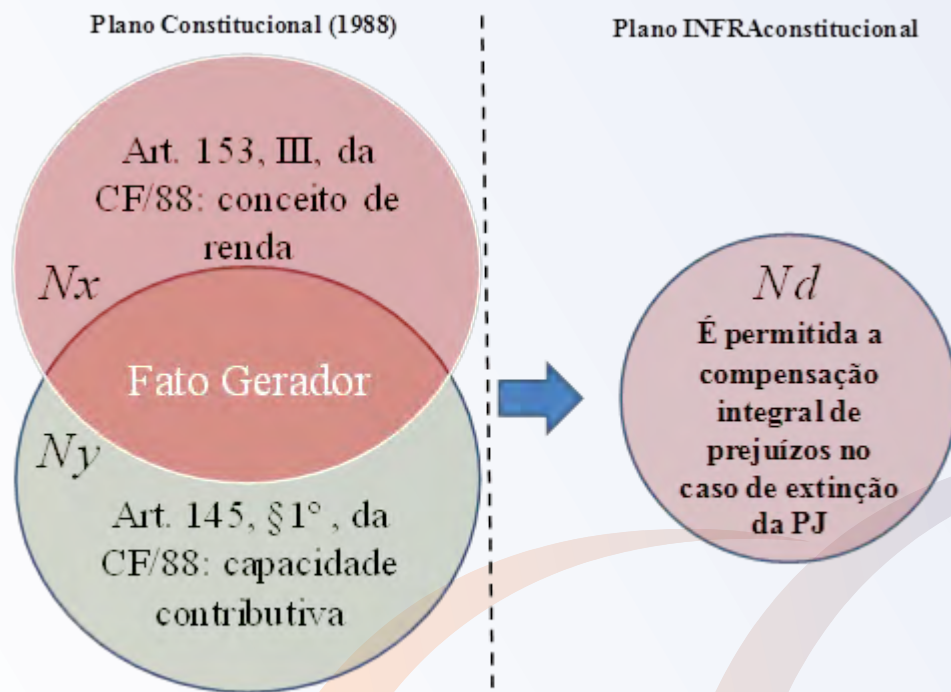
Plano Constitucional (1988)

Art. 153, III, da CF/88: conceito de renda

$Nx$

Fato Gerador

$Ny$

Art. 145, §1°, da CF/88: capacidade contributiva

Plano INFRAconstitucional

$Nd$

É permitida a compensação integral de prejuízos no caso de extinção da PJ